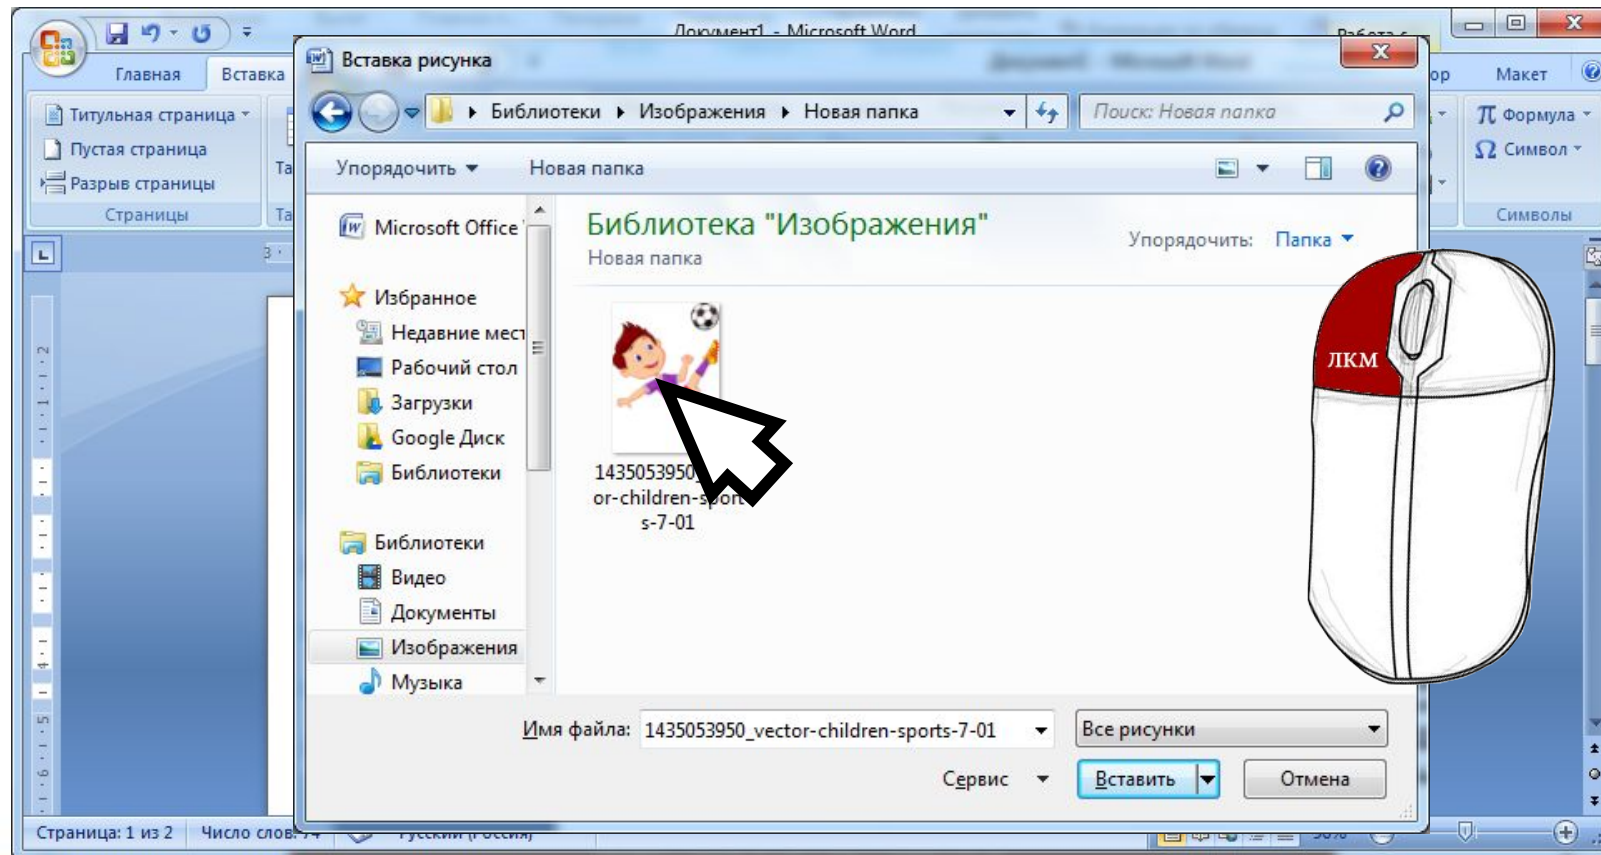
Документ1 - Microsoft Word

Главная
Вставка
Титульная страница
Пустая страница
Разрыв страницы
Страницы

Макет
Формула
Символ
Символы

Вставка рисунка

Библиотеки ▸ Изображения ▸ Новая папка
Поиск: Новая папка

Упорядочить ▾
Новая папка

Microsoft Office
Избранное
Недавние мест
Рабочий стол
Загрузки
Google Диск
Библиотеки
Библиотеки
Видео
Документы
Изображения
Музыка

Библиотека "Изображения"
Новая папка
Упорядочить: Папка ▾

1435053950_vector-children-sports-7-01

ЛКМ

Имя файла: 1435053950_vector-children-sports-7-01
Все рисунки
Сервис
Вставить
Отмена

Страница: 1 из 2
Число слов: 74
Русский (Россия)